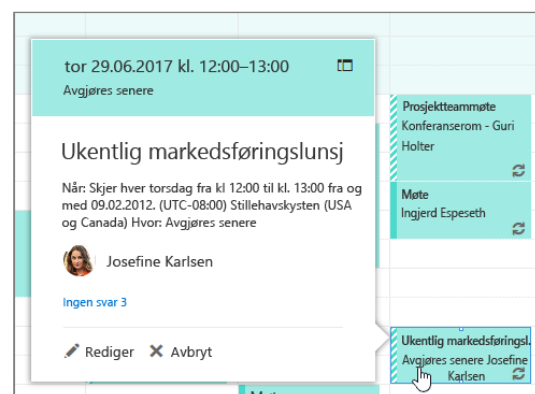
tor 29.06.2017 kl. 12:00–13:00

Avgjøres senere

Ukentlig markedsføringslunsj

Når: Skjer hver torsdag fra kl 12:00 til kl. 13:00 fra og med 09.02.2012. (UTC-08:00) Stillehavskysten (USA og Canada) Hvor: Avgjøres senere

Josefine Karlsen

Ingen svar 3

Rediger Avbryt

Prosjektteammøte
Konferanserom - Guri Holter

Møte
Ingjerd Espeseth

Ukentlig markedsføringsl.
Avgjøres senere Josefine Karlsen